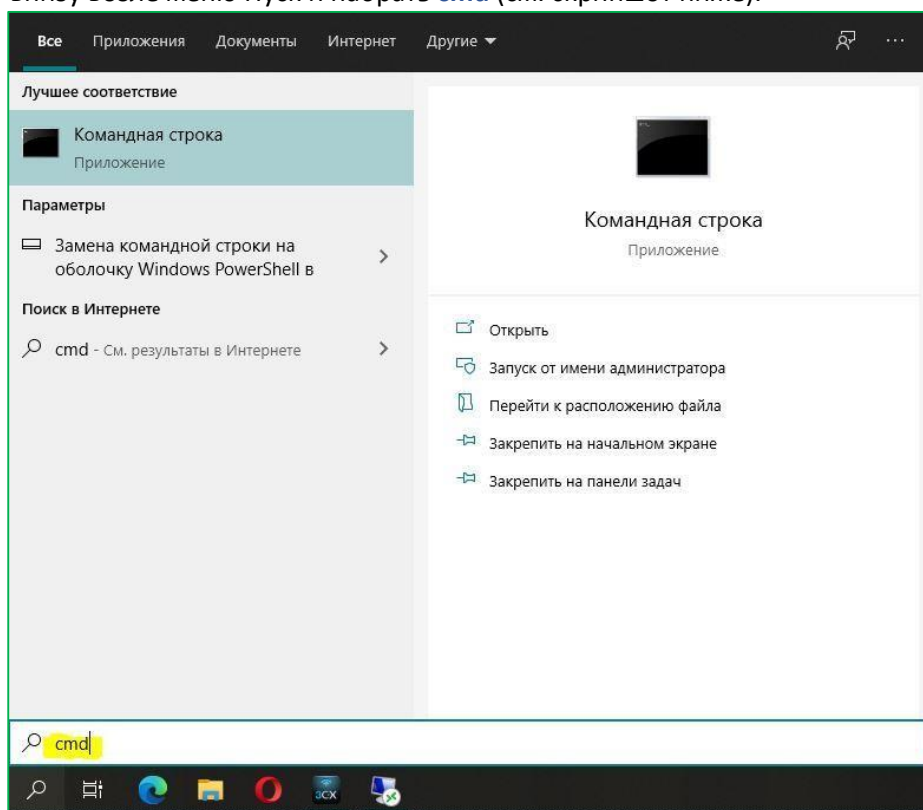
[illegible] cmd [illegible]

Все Приложения Документы Интернет Другие ▾

Лучшее соответствие

Командная строка
Приложение

Параметры

Замена командной строки на оболочку Windows PowerShell в

Поиск в Интернете

cmd - См. результаты в Интернете

Командная строка
Приложение

Открыть

Запуск от имени администратора

Перейти к расположению файла

Закрепить на начальном экране

Закрепить на панели задач

cmd

3CX